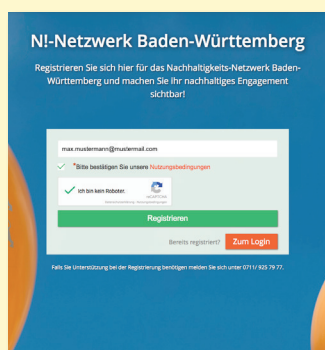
N!-Netzwerk Baden-Württemberg

Registrieren Sie sich hier für das Nachhaltigkeits-Netzwerk Baden-Württemberg und machen Sie Ihr nachhaltiges Engagement sichtbar!

max.mustermann@mustermail.com

*Bitte bestätigen Sie unsere Nutzungsbedingungen

Ich bin kein Roboter.

reCAPTCHA
Datenschutzerklärung · Nutzungsbedingungen

Registrieren

Bereits registriert?

Zum Login

Falls Sie Unterstützung bei der Registrierung benötigen melden Sie sich unter 0711 / 925 79 77.